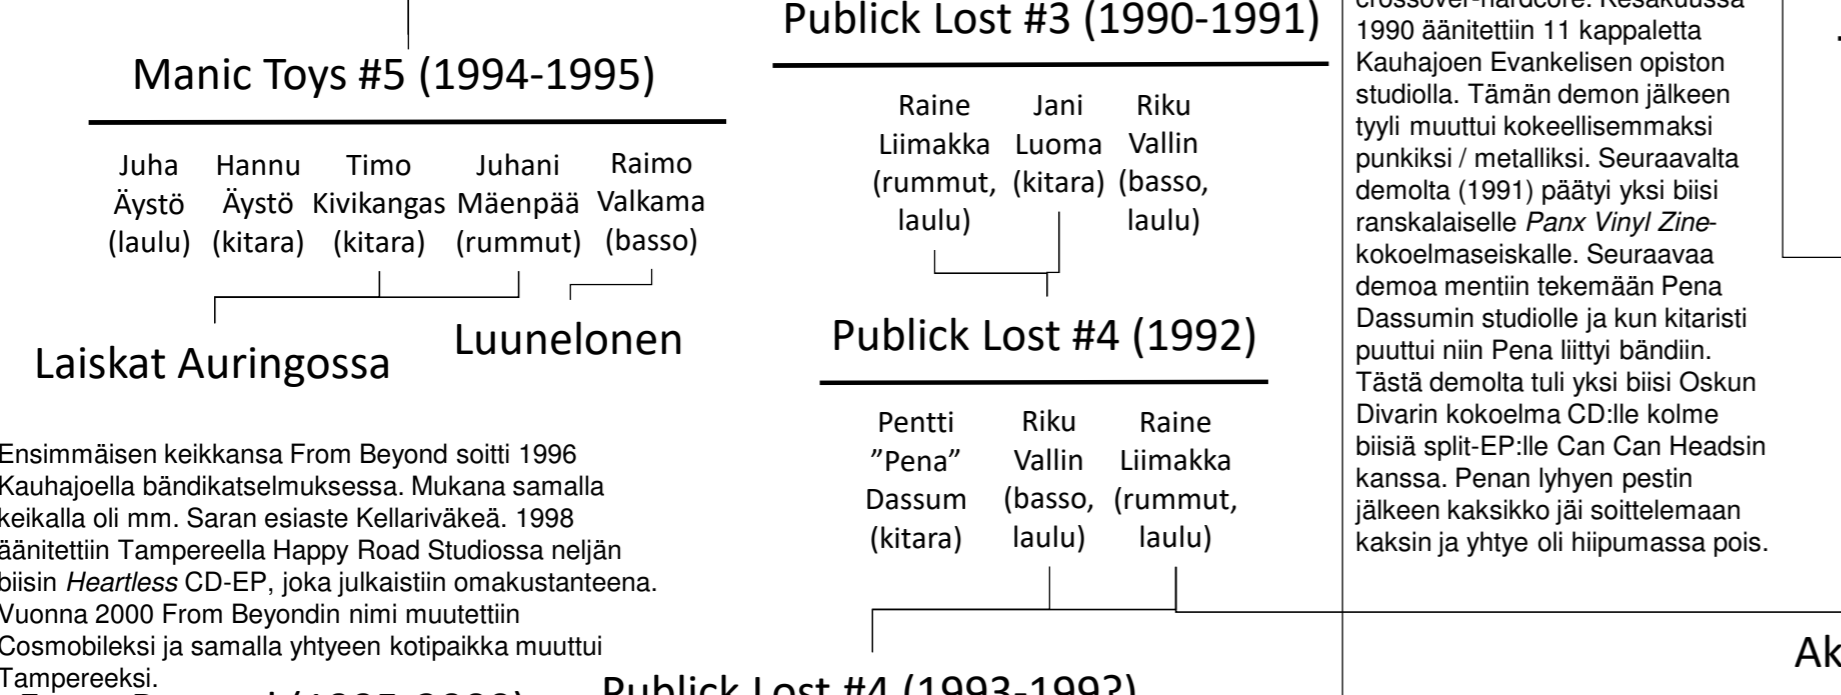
Manic Toys #5 (1994-1995)

Juha Äystö (laulu)
Hannu Äystö (kitara)
Timo Kivikangas (kitara)
Juhani Mäenpää (rummut)
Raimo Valkama (basso)

Laiskat Auringossa

Luunelonen

Publick Lost #3 (1990-1991)

Raine Liimakka (rummut, laulu)
Jani Luoma (kitara)
Riku Vallin (basso, laulu)

Publick Lost #4 (1992)

Pentti "Pena" Dassum (kitara)
Riku Vallin (basso, laulu)
Raine Liimakka (rummut, laulu)

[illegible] crossover-hardcore. Kesäkuussa 1990 äänitettiin 11 kappaletta Kauhajoen Evankelisen opiston studiolla. Tämän demon jälkeen tyyli muuttui kokeellisemmaksi punkiksi / metalliksi. Seuraavalta demolta (1991) päätyi yksi biisi ranskalaiselle *Panx Vinyl Zine*-kokoelmaseiskalle. Seuraavaa demoa mentiin tekemään Pena Dassumin studiolle ja kun kitaristi puuttui niin Pena liittyi bändiin. Tästä demolta tuli yksi biisi Oskun Divarin kokoelma CD:lle kolme biisiä split-EP:lle Can Can Headsin kanssa. Penan lyhyen pestin jälkeen kaksikko jäi soittelemaan kaksin ja yhtye oli hiipumassa pois.

Ensimmäisen keikkansa From Beyond soitti 1996 Kauhajoella bändikatselmuksessa. Mukana samalla keikalla oli mm. Saran esiaste Kellariväkeä. 1998 äänitettiin Tampereella Happy Road Studiossa neljän biisin *Heartless* CD-EP, joka julkaistiin omakustanteena. Vuonna 2000 From Beyondin nimi muutettiin Cosmobileksi ja samalla yhtyeen kotipaikka muuttui Tampereeksi.

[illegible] (1995-2000)

Publick Lost #4 (1993-199?)

Ak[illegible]